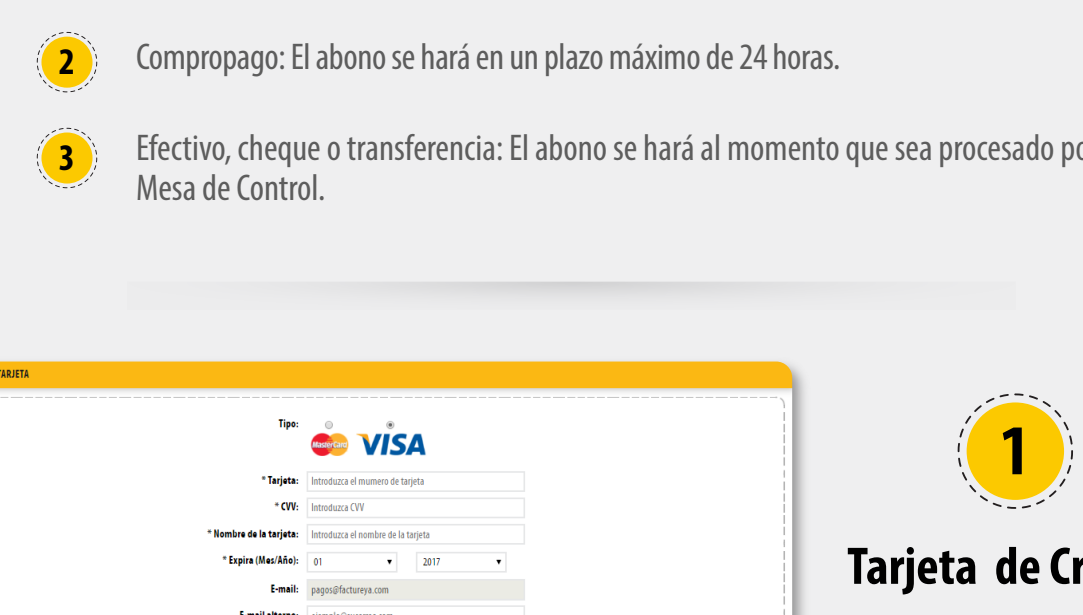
2

Compropago: El abono se hará en un plazo máximo de 24 horas.

3

Efectivo, cheque o transferencia: El abono se hará al momento que sea procesado po Mesa de Control.

TARJETA

Tipo:

MasterCard VISA

* Tarjeta: Introduzca el mumero de tarjeta

* CVV: Introduzca CVV

* Nombre de la tarjeta: Introduzca el nombre de la tarjeta

* Expira (Mes/Año): 01 2017

E-mail: pagos@factureya.com

E-mail alterno: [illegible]

1

Tarjeta de Cr